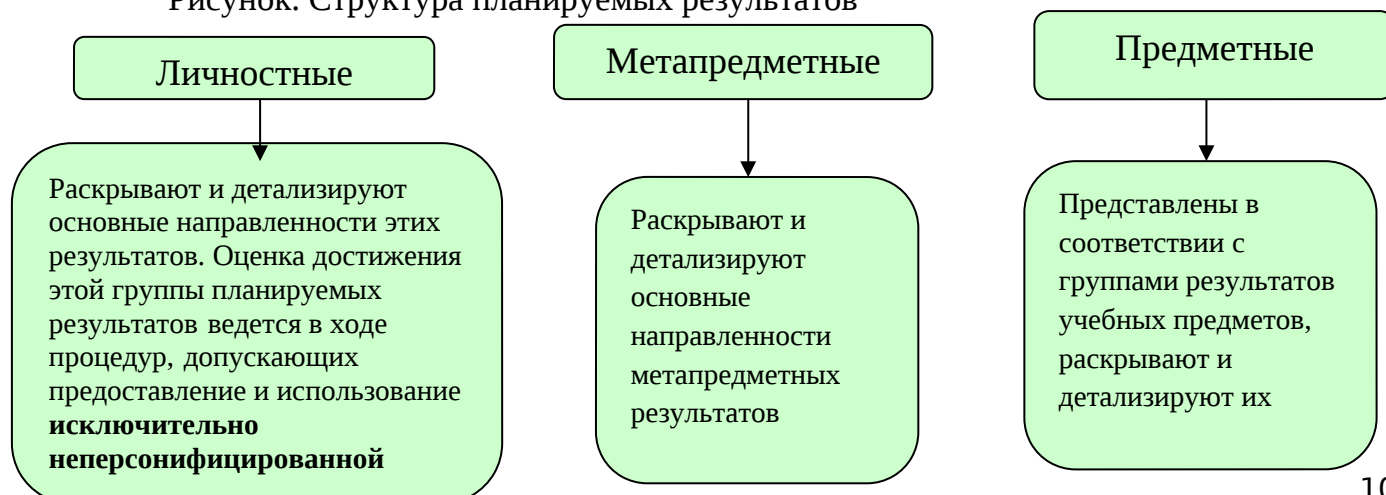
Рисунок. Структура планируемых результатов

Личностные

Раскрывают и детализируют основные направленности этих результатов. Оценка достижения этой группы планируемых результатов ведется в ходе процедур, допускающих предоставление и использование **исключительно неперсонифицированной**

Метапредметные

Раскрывают и детализируют основные направленности метапредметных результатов

Предметные

Представлены в соответствии с группами результатов учебных предметов, раскрывают и детализируют их

10